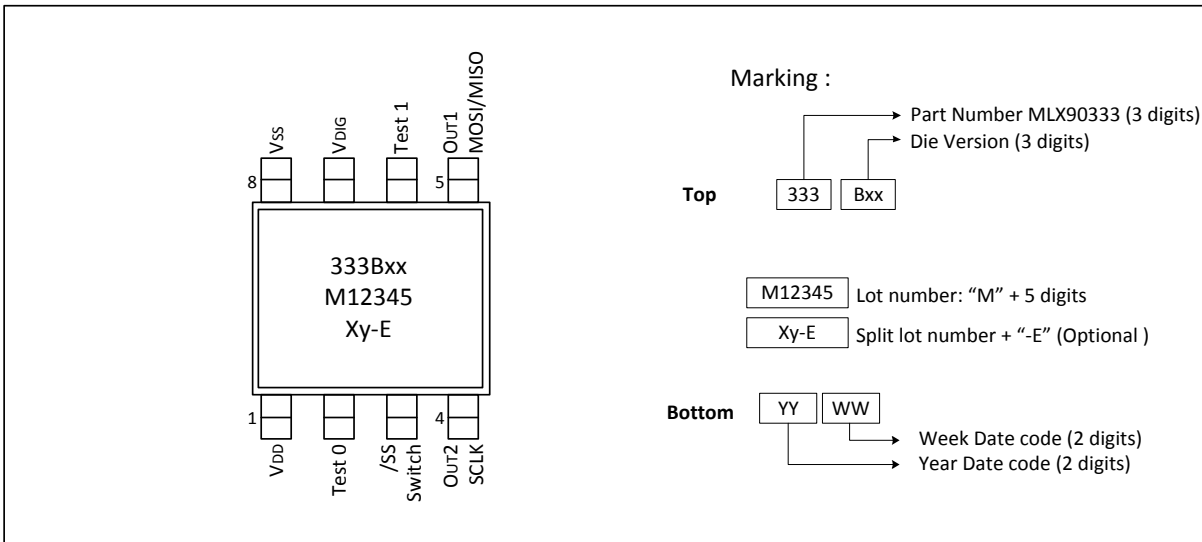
VSS
VDIG
Test 1
OUT1
MOSI/MISO
8
5
333Bxx
M12345
Xy-E
1
4
VDD
Test 0
/SS
Switch
OUT2
SCLK

Marking :

Part Number MLX90333 (3 digits)
Die Version (3 digits)
Top
333
Bxx

M12345
Lot number: “M” + 5 digits
Xy-E
Split lot number + “-E” (Optional )

Bottom
YY
WW
Week Date code (2 digits)
Year Date code (2 digits)